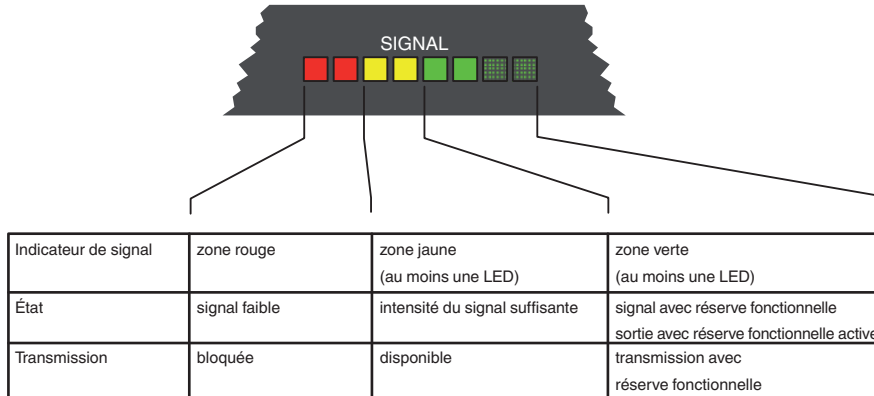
SIGNAL

| Indicateur de signal | zone rouge | zone jaune (au moins une LED) | zone verte (au moins une LED) |
|---|---|---|---|
| État | signal faible | intensité du signal suffisante | signal avec réserve fonctionnelle sortie avec réserve fonctionnelle active |
| Transmission | bloquée | disponible | transmission avec réserve fonctionnelle |